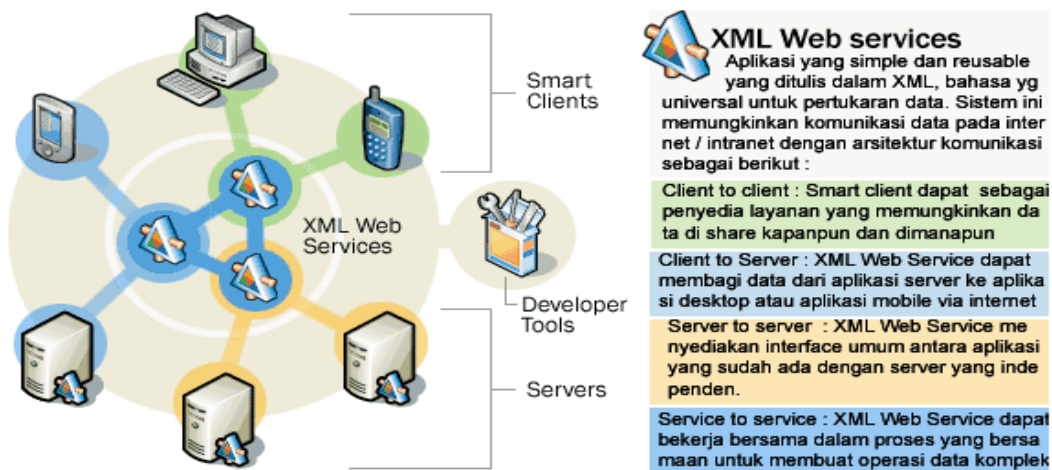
Smart Clients

XML Web Services

Developer Tools

Servers

XML Web services

Aplikasi yang simple dan reusable yang ditulis dalam XML, bahasa yg universal untuk pertukaran data. Sistem ini memungkinkan komunikasi data pada internet / intranet dengan arsitektur komunikasi sebagai berikut :

Client to client : Smart client dapat sebagai penyedia layanan yang memungkinkan data di share kapanpun dan dimanapun

Client to Server : XML Web Service dapat membagi data dari aplikasi server ke aplikasi desktop atau aplikasi mobile via internet

Server to server : XML Web Service menyediakan interface umum antara aplikasi yang sudah ada dengan server yang independen.

Service to service : XML Web Service dapat bekerja bersama dalam proses yang bersamaan untuk membuat operasi data komplek